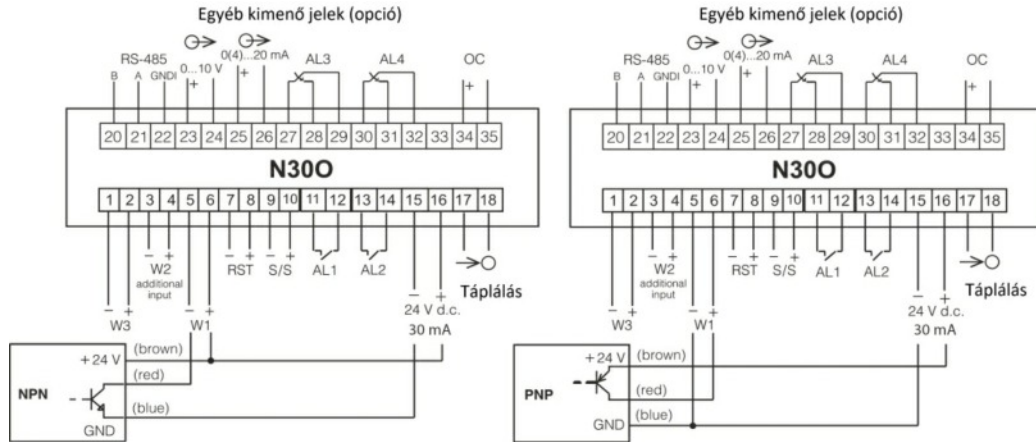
Egyéb kimenő jelek (opció)

RS-485
B A GNDI
0...10 V
0(4)...20 mA
AL3 AL4 OC
20 21 22 23 24 25 26 27 28 29 30 31 32 33 34 35
N30O
1 2 3 4 5 6 7 8 9 10 11 12 13 14 15 16 17 18
W2 additional input
RST S/S AL1 AL2
Táplálás
W3 W1
24 V d.c.
30 mA
+24 V (brown)
(red)
NPN
(blue)
GND

Egyéb kimenő jelek (opció)

RS-485
B A GNDI
0...10 V
0(4)...20 mA
AL3 AL4 OC
20 21 22 23 24 25 26 27 28 29 30 31 32 33 34 35
N30O
1 2 3 4 5 6 7 8 9 10 11 12 13 14 15 16 17 18
W2 additional input
RST S/S AL1 AL2
Táplálás
W3 W1
24 V d.c.
30 mA
+24 V (brown)
PNP
(red)
(blue)
GND